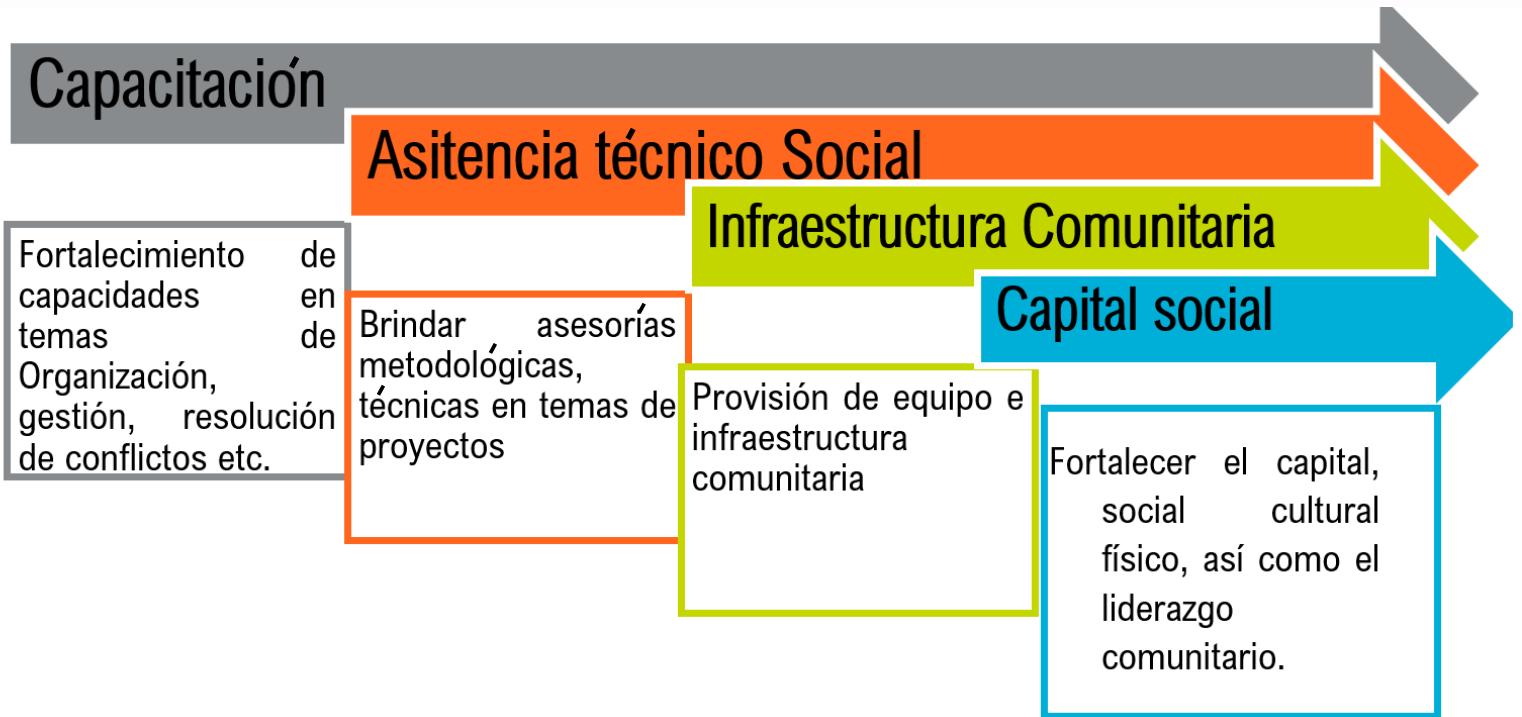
Capacitación

Asitencia técnico Social

Infraestructura Comunitaria

Capital social

Fortalecimiento de capacidades en temas de Organización, gestión, resolución de conflictos etc.

Brindar asesorías metodológicas, técnicas en temas de proyectos

Provisión de equipo e infraestructura comunitaria

Fortalecer el capital, social cultural físico, así como el liderazgo comunitario.